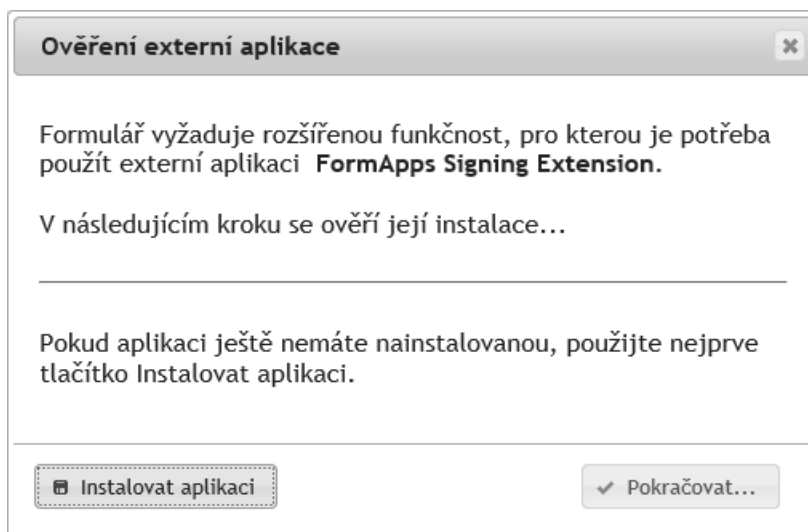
Ověření externí aplikace

Formulář vyžaduje rozšířenou funkčnost, pro kterou je potřeba použít externí aplikaci **FormApps Signing Extension**.

V následujícím kroku se ověří její instalace...

Pokud aplikaci ještě nemáte nainstalovanou, použijte nejprve tlačítko Instalovat aplikaci.

Instalovat aplikaci

Pokračovat...